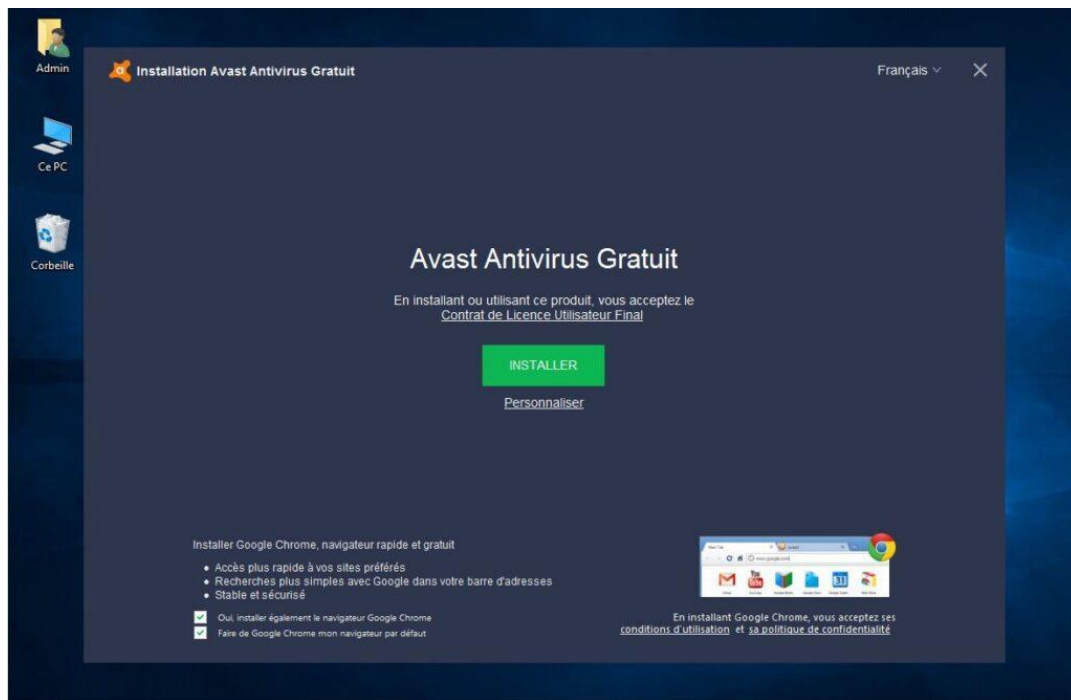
Admin

Ce PC

Corbeille

Installation Avast Antivirus Gratuit

Français

Avast Antivirus Gratuit

En installant ou utilisant ce produit, vous acceptez le Contrat de Licence Utilisateur Final

INSTALLER

Personnaliser

Installer Google Chrome, navigateur rapide et gratuit

• Accès plus rapide à vos sites préférés
• Recherches plus simples avec Google dans votre barre d'adresses
• Stable et sécurisé

Oui, installer également le navigateur Google Chrome

Faire de Google Chrome mon navigateur par défaut

En installant Google Chrome, vous acceptez ses conditions d'utilisation et sa politique de confidentialité